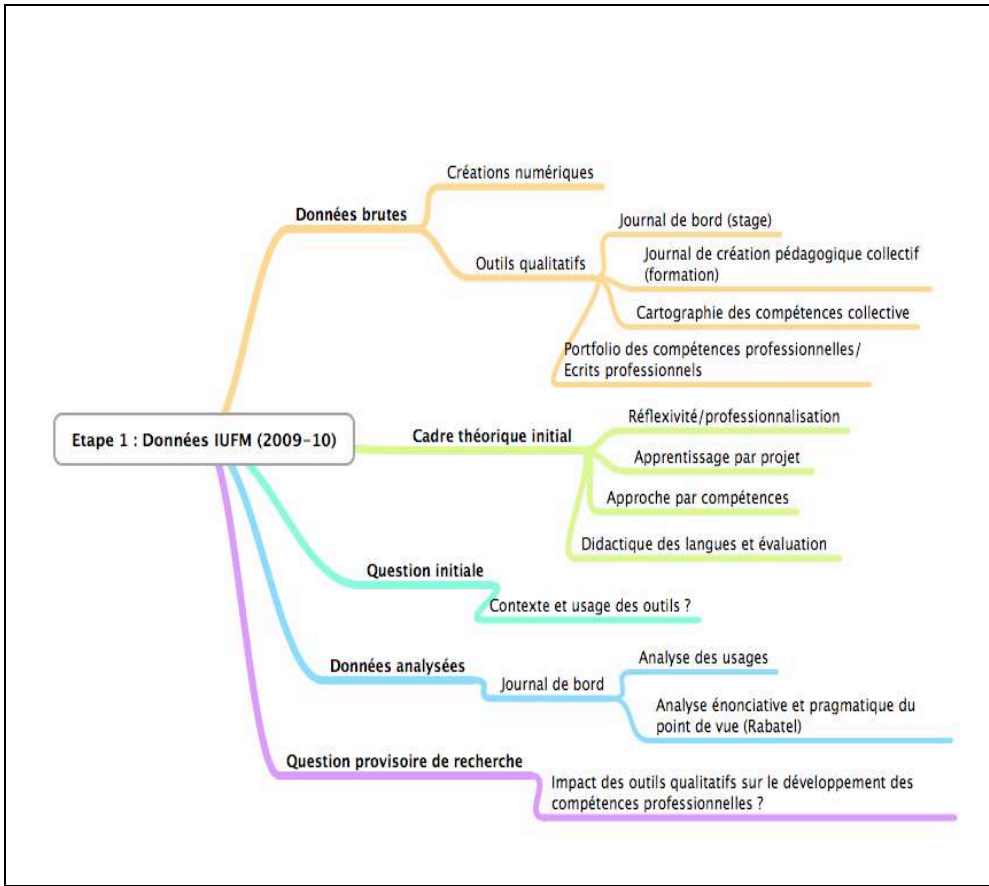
Etape 1 : Données IUFM (2009-10)

Données brutes

Créations numériques

Outils qualitatifs

Journal de bord (stage)

Journal de création pédagogique collectif (formation)

Cartographie des compétences collective

Portfolio des compétences professionnelles/ Ecrits professionnels

Cadre théorique initial

Réflexivité/professionnalisation

Apprentissage par projet

Approche par compétences

Didactique des langues et évaluation

Question initiale

Contexte et usage des outils ?

Données analysées

Journal de bord

Analyse des usages

Analyse énonciative et pragmatique du point de vue (Rabatel)

Question provisoire de recherche

Impact des outils qualitatifs sur le développement des compétences professionnelles ?